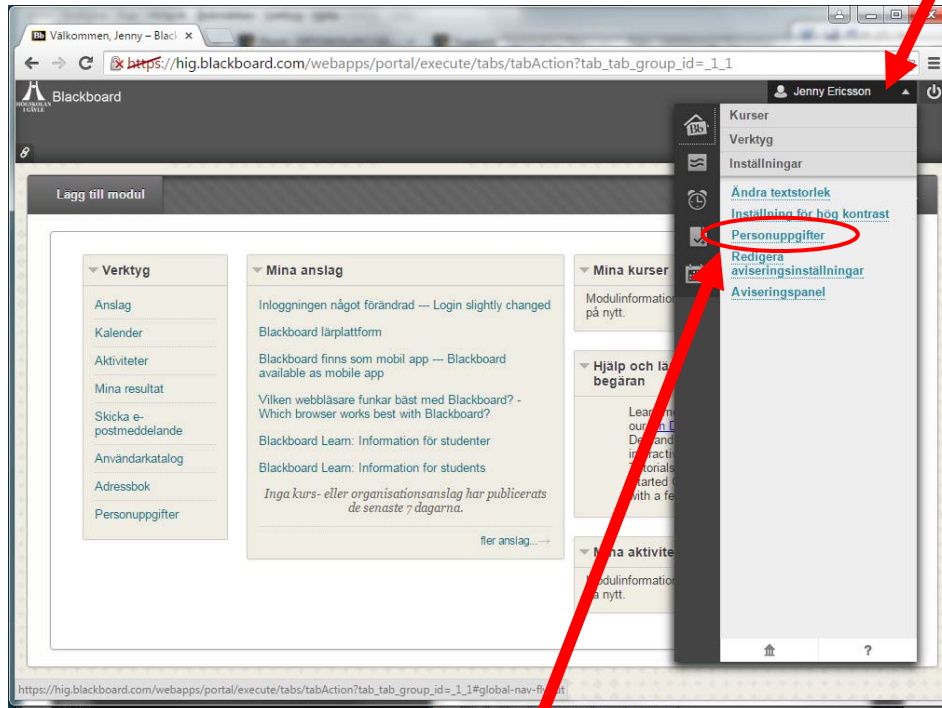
Välkommen, Jenny – Blac ×

https://hig.blackboard.com/webapps/portal/execute/tabs/tabAction?tab_tab_group_id=_1_1

HÖGSKOLAN I GÄVLE

Blackboard

Jenny Ericsson

Lägg till modul

Verktyg

Anslag
Kalender
Aktiviteter
Mina resultat
Skicka e-postmeddelande
Användarkatalog
Adressbok
Personuppgifter

Mina anslag

Inloggningen något förändrad --- Login slightly changed

Blackboard lärplattform

Blackboard finns som mobil app --- Blackboard available as mobile app

Vilken webbläsare funkar bäst med Blackboard? - Which browser works best with Blackboard?

Blackboard Learn: Information för studenter

Blackboard Learn: Information for students

Inga kurs- eller organisationsanslag har publicerats de senaste 7 dagarna.

fler anslag...

Mina kurser

Modulinformation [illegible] på nytt.

Hjälp och lä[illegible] begäran

Lea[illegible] our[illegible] De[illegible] i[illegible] Tutorials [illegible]tarted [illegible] with a fe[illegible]

M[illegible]a aktivite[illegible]

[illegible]odulinformation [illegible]å nytt.

Kurser
Verktyg
Inställningar

Ändra textstorlek
Inställning för hög kontrast
Personuppgifter
Redigera aviseringsinställningar
Aviseringspanel

?

https://hig.blackboard.com/webapps/portal/execute/tabs/tabAction?tab_tab_group_id=_1_1#global-nav-fl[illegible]t